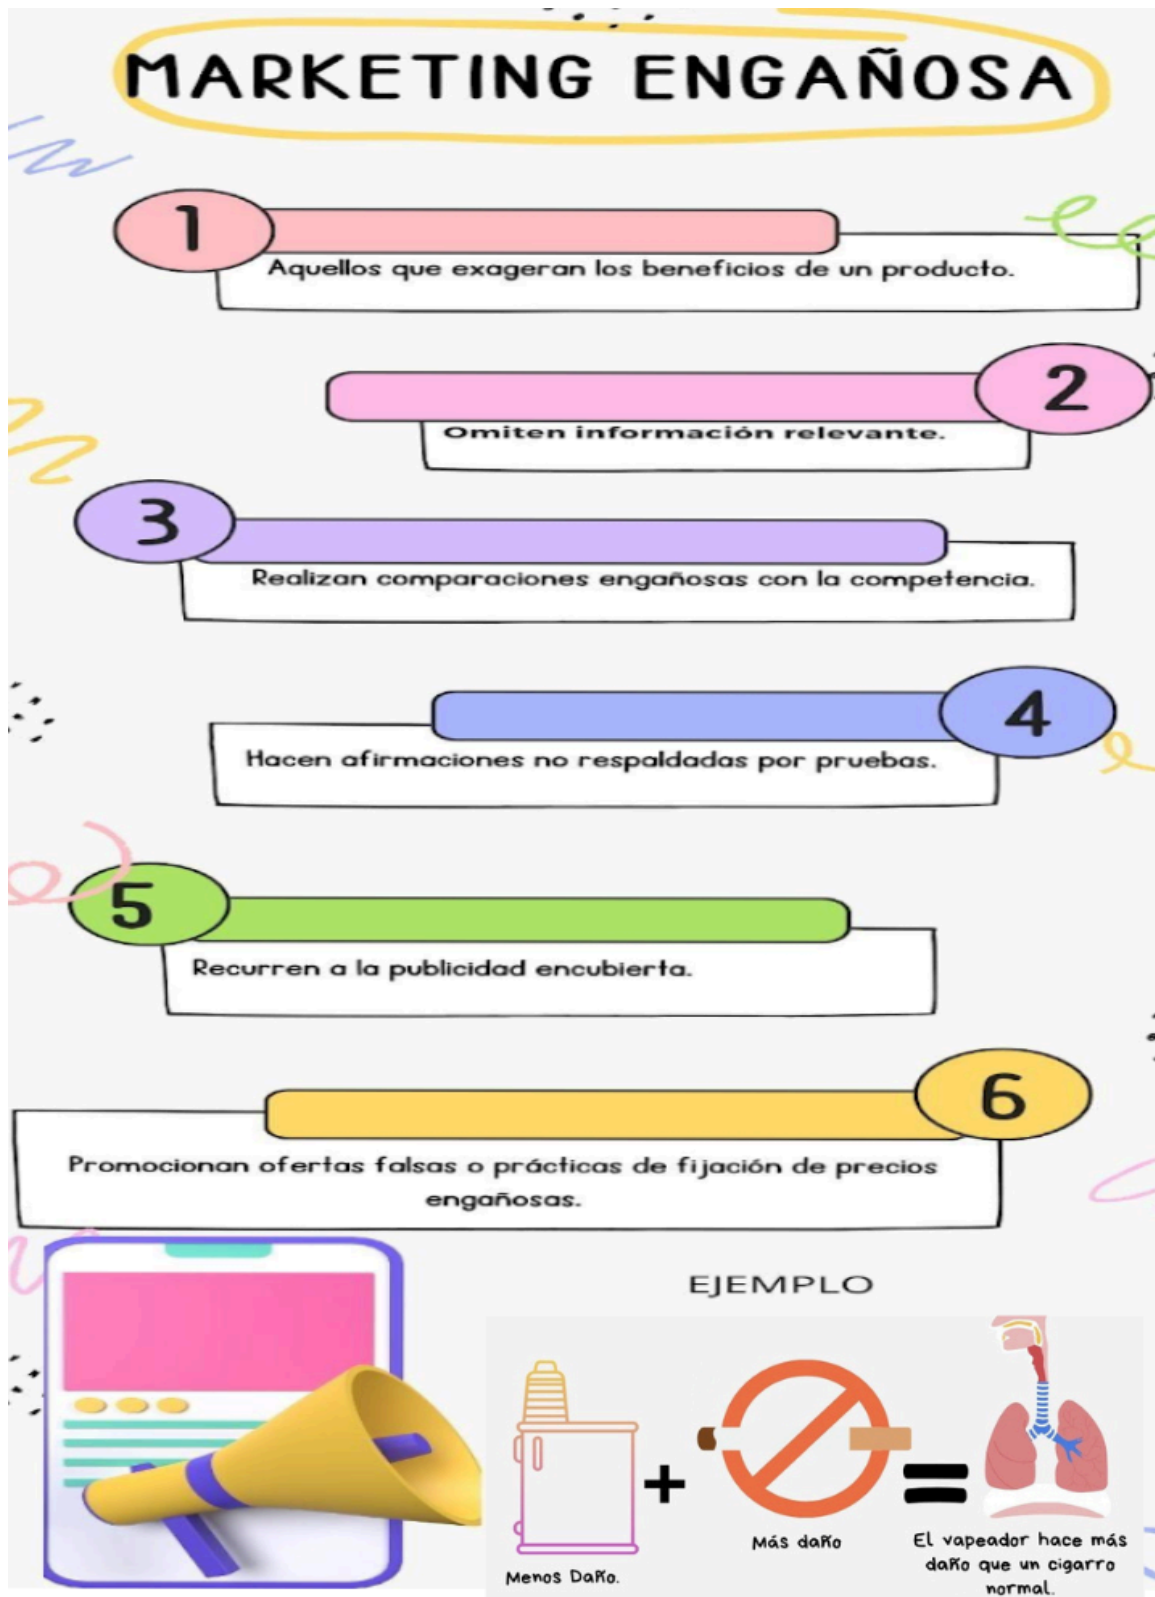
MARKETING ENGAÑOSA

1

Aquellos que exageran los beneficios de un producto.

2

Omiten información relevante.

3

Realizan comparaciones engañosas con la competencia.

4

Hacen afirmaciones no respaldadas por pruebas.

5

Recurren a la publicidad encubierta.

6

Promocionan ofertas falsas o prácticas de fijación de precios engañosas.

EJEMPLO

+

=

Menos Daño.

Más daño

El vapeador hace más daño que un cigarro normal.